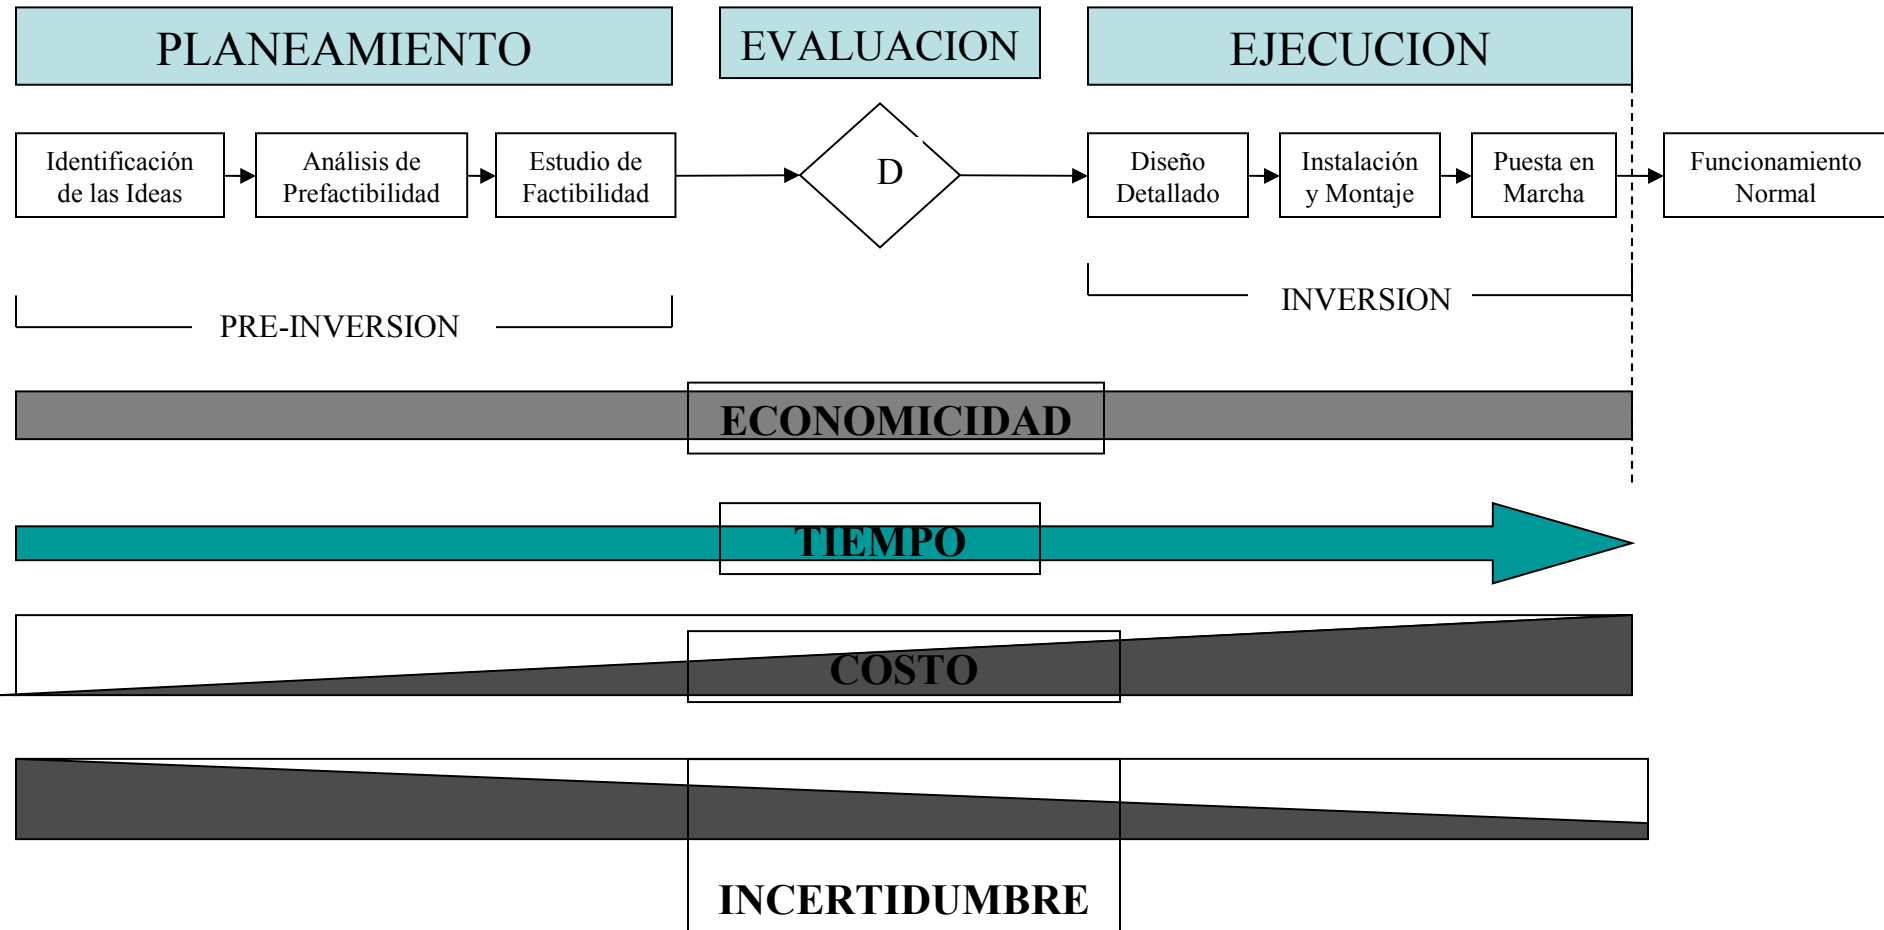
PLANEAMIENTO

EVALUACION

EJECUCION

Identificación de las Ideas

Análisis de Prefactibilidad

Estudio de Factibilidad

D

Diseño Detallado

Instalación y Montaje

Puesta en Marcha

Funcionamiento Normal

INVERSION

PRE-INVERSION

ECONOMICIDAD

TIEMPO

COSTO

INCERTIDUMBRE